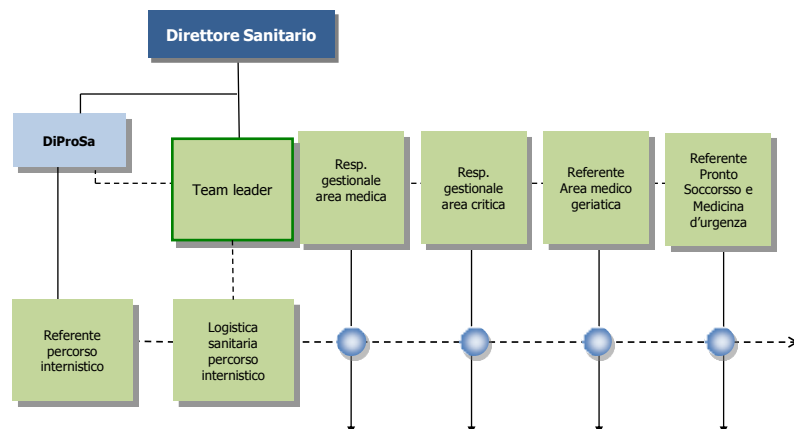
Direttore Sanitario

DiProSa

Team leader

Resp. gestionale area medica

Resp. gestionale area critica

Referente Area medico geriatica

Referente Pronto Soccorsso e Medicina d'urgenza

Referente percorso internistico

Logistica sanitaria percorso internistico